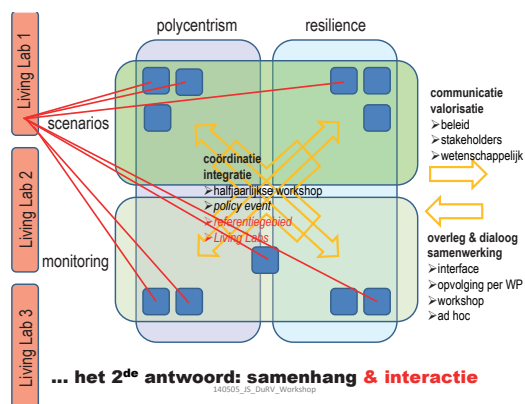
Living Lab 1

Living Lab 2

Living Lab 3

polycentrism

resilience

scenarios

monitoring

coördinatie
integratie
➢halfjaarlijkse workshop
➢policy event
➢referentiegebied
➢Living Labs

communicatie
valorisatie
➢beleid
➢stakeholders
➢wetenschappelijk

overleg & dialoog
samenwerking
➢interface
➢opvolging per WP
➢workshop
➢ad hoc

... het 2$^{de}$ antwoord: samenhang & interactie

140505_JS_DuRV_Workshop